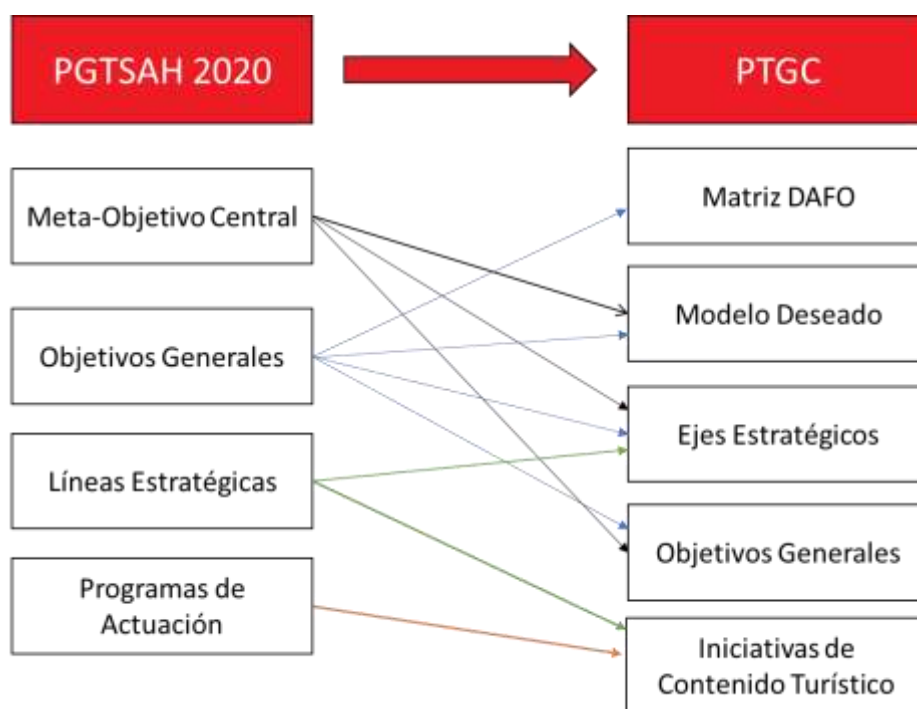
PGTSAH 2020

PTGC

Meta-Objetivo Central

Objetivos Generales

Líneas Estratégicas

Programas de Actuación

Matriz DAFO

Modelo Deseado

Ejes Estratégicos

Objetivos Generales

Iniciativas de Contenido Turístico